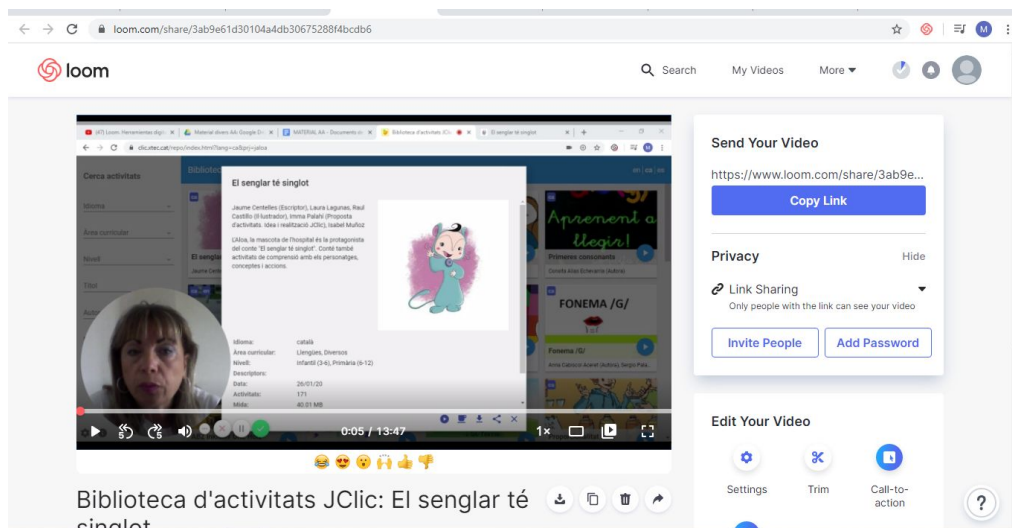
loom.com/share/3ab9e61d30104a4db30675288f4bcdb6

loom

Search My Videos More

(47) Loom: Herramientas digit | Material dossier AA- Google D | MATERIAL AA - Documento | Biblioteca d'activitats JClic | El senglar té singlot

clic.xtec.cat/repo/index.html?lang=ca&prj=jatsa

Cerca activitats

Idioma

Àrea curricular

Nivell

Títol

El senglar té singlot

Jaume Centelles (Escriptor), Laura Lagunas, Raul Castillo (Il·lustrador), Imma Palahí (Proposta d'activitats, idea i realització JClic), Isabel Muñoz

L'Aloa, la mascota de l'hospital és la protagonista del conte "El senglar té singlot". Conté també activitats de comprensió amb els personatges, conceptes i accions.

Idioma: català
Àrea curricular: Llengües, Diversos
Nivell: Infantil (3-6), Primària (6-12)
Descriptors:
Data: 26/01/20
Activitats: 171
Mida: 40.01 MB

Aprenent a llegir!

Primeres consonants

FONEMA /G/

Fonema /G/

0:05 / 13:47

1×

Send Your Video

https://www.loom.com/share/3ab9e...

Copy Link

Privacy Hide

Link Sharing

Only people with the link can see your video

Invite People Add Password

Edit Your Video

Settings Trim Call-to-action

Biblioteca d'activitats JClic: El senglar té singlot